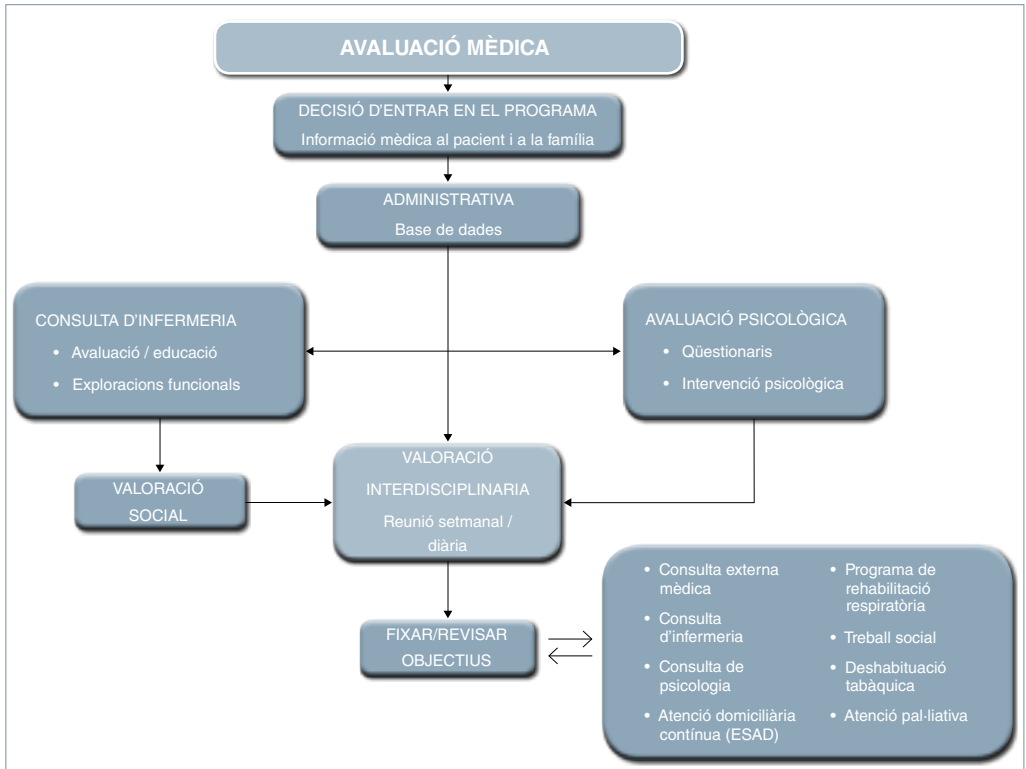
AVALUACIÓ MÈDICA

DECISIÓ D'ENTRAR EN EL PROGRAMA
Informació mèdica al pacient i a la família

ADMINISTRATIVA
Base de dades

CONSULTA D'INFERMERIA
• Avaluació / educació
• Exploracions funcionals

AVALUACIÓ PSICOLÒGICA
• Qüestionaris
• Intervenció psicològica

VALORACIÓ SOCIAL

VALORACIÓ INTERDISCIPLINARIA
Reunió setmanal / diària

FIXAR/REVISAR OBJECTIUS

• Consulta externa mèdica
• Consulta d'infermeria
• Consulta de psicologia
• Atenció domiciliària contínua (ESAD)
• Programa de rehabilitació respiratòria
• Treball social
• Deshabituació tabàquica
• Atenció pal·liativa